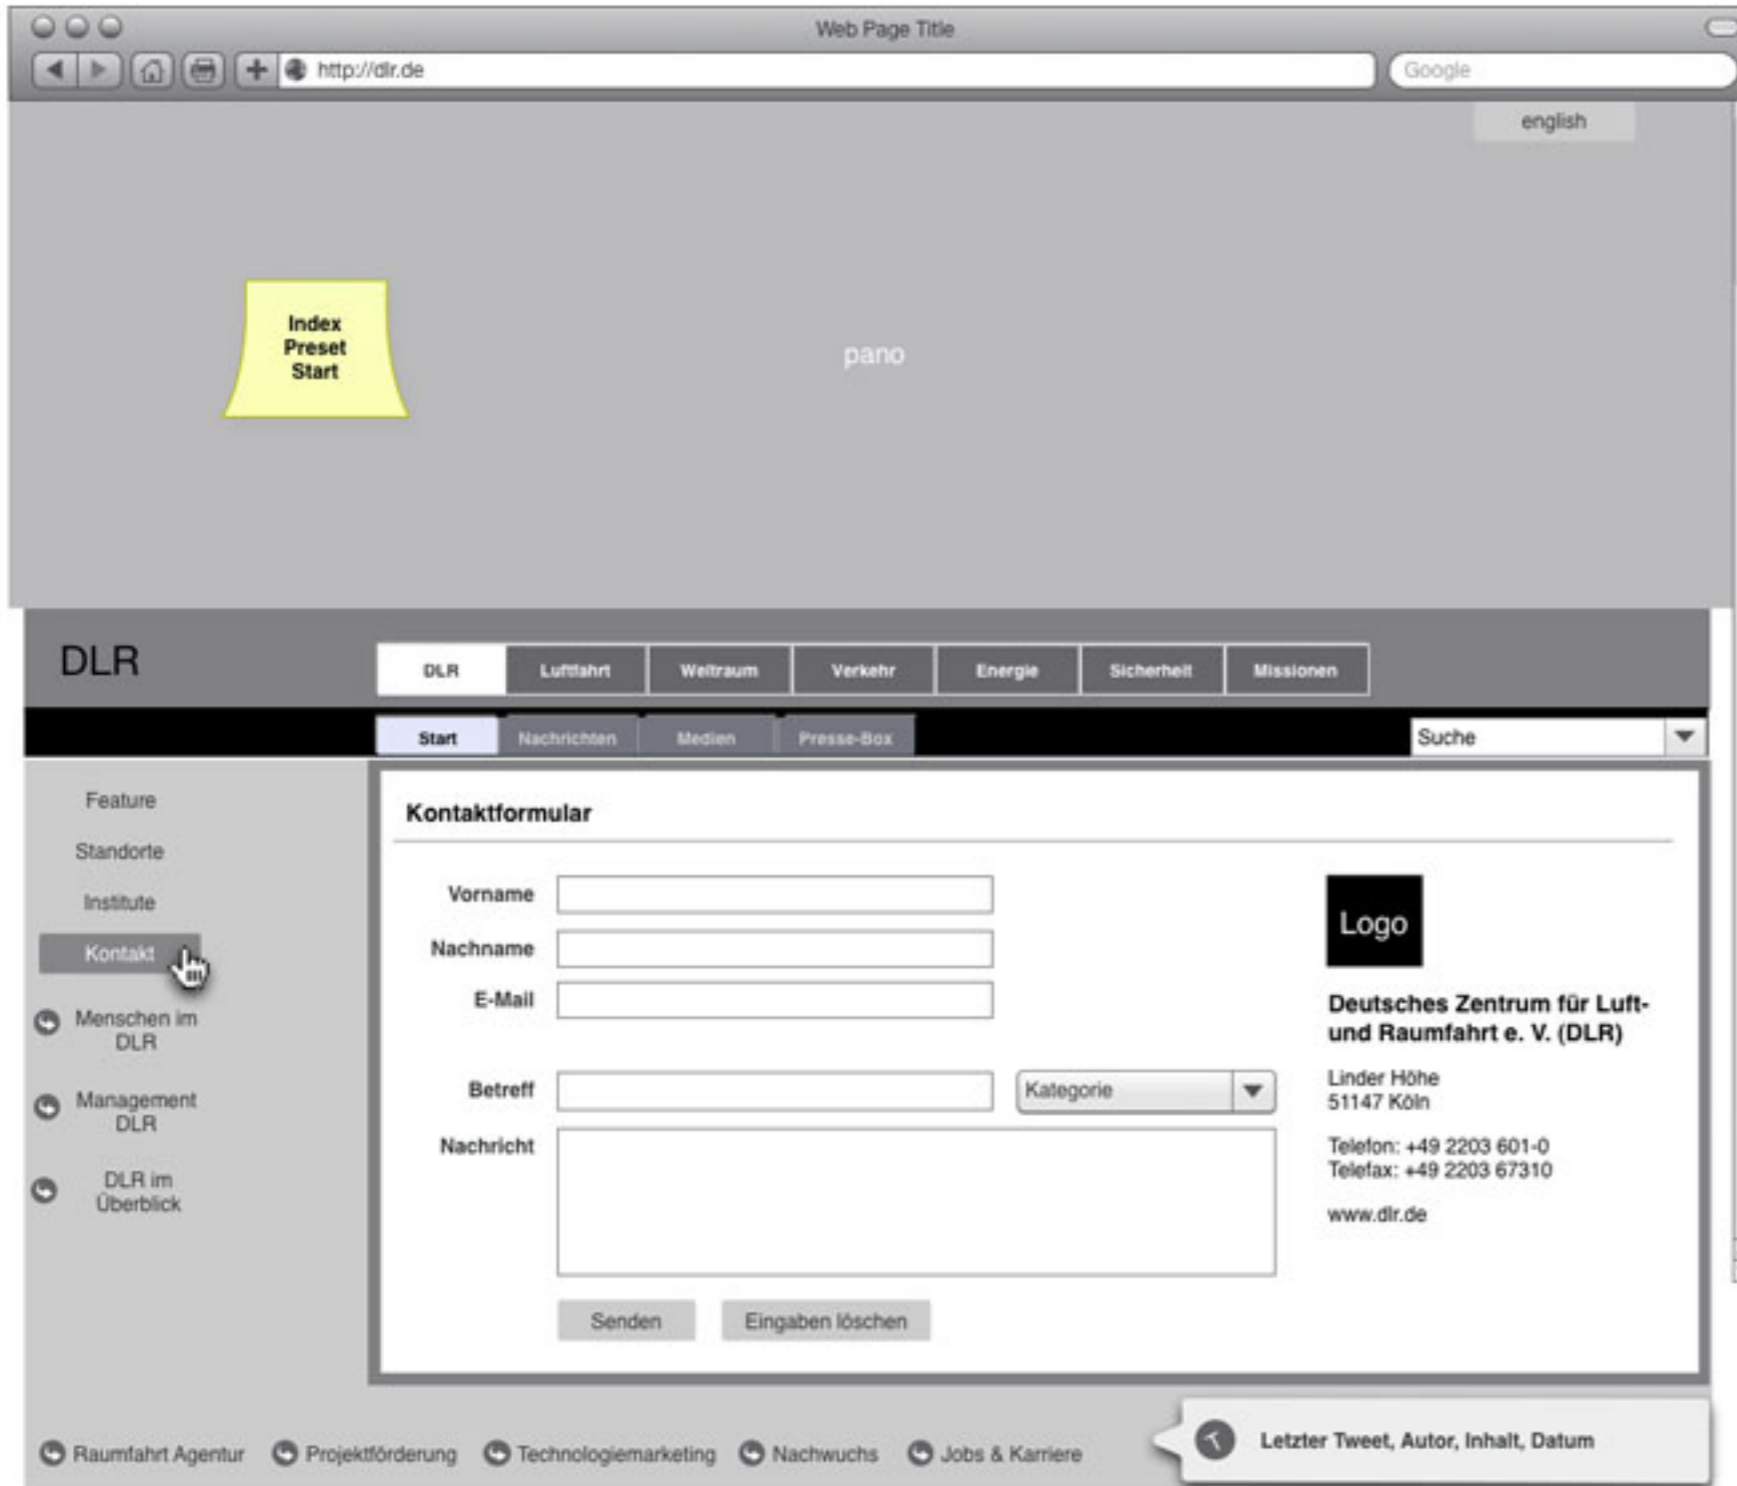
Web Page Title

http://dlr.de

Google

english

Index Preset Start

pano

DLR

DLR | Luftfahrt | Weltraum | Verkehr | Energie | Sicherheit | Missionen

Start | Nachrichten | Medien | Presse-Box

Suche

Feature

Standorte

Institute

Kontakt

Menschen im DLR

Management DLR

DLR im Überblick

Kontaktformular

Vorname

Nachname

E-Mail

Betreff

Kategorie

Nachricht

Senden

Eingaben löschen

Logo

Deutsches Zentrum für Luft- und Raumfahrt e. V. (DLR)

Linder Höhe
51147 Köln

Telefon: +49 2203 601-0
Telefax: +49 2203 67310

www.dlr.de

Raumfahrt Agentur | Projektförderung | Technologiemarketing | Nachwuchs | Jobs & Karriere

Letzter Tweet, Autor, Inhalt, Datum